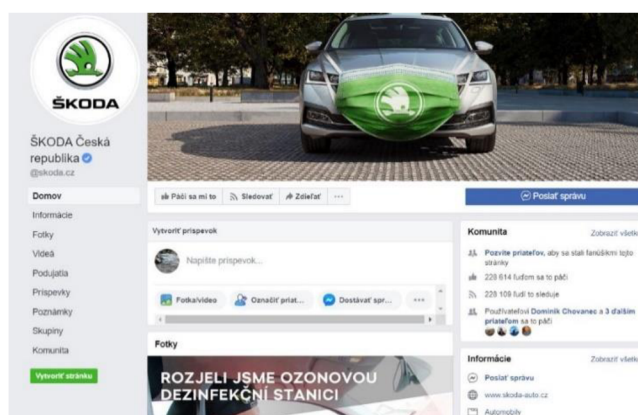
ŠKODA

ŠKODA Česká republika
@skoda.cz

Domov
Informácie
Fotky
Videá
Podujatia
Príspevky
Poznámky
Skupiny
Komunita
Vytvoriť stránku

Páči sa mi to
Sledovať
Zdieľať
...

Poslať správu

Vytvoriť príspevok
Napíšte príspevok...
Fotka/video
Označiť priat...
Dostávať spr...
...

Fotky

ROZJELI JSME OZONOVOU DEZINFEKČNÍ STANICI

Komunita
Zobraziť všetko
Pozvite priateľov, aby sa stali fanúšikmi tejto stránky
228 614 ľuďom sa to páči
228 109 ľudí to sleduje
Používateľovi Dominik Chovanec a 3 ďalším priateľom sa to páči

Informácie
Zobraziť všetko
Poslať správu
www.skoda-auto.cz
Automobily